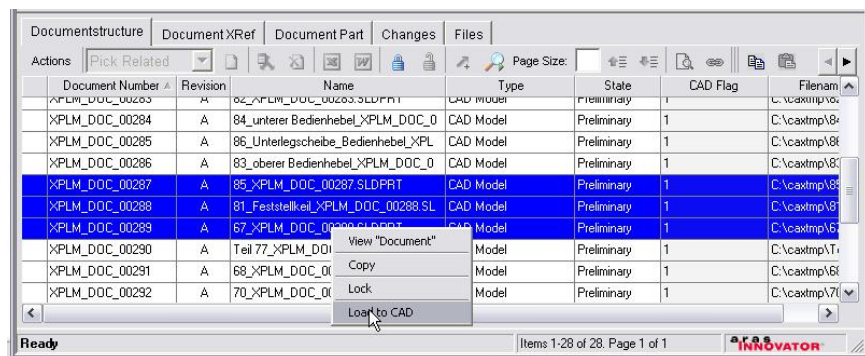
Documentstructure | Document XRef | Document Part | Changes | Files

Actions Pick Related Page Size:

| Document Number | Revision | Name | Type | State | CAD Flag | Filenam |
|---|---|---|---|---|---|---|
| XPLM_DOC_00283 | A | 82_XPLM_DOC_00283.SLDPRT | CAD Model | Preliminary | 1 | C:\caxtmp\8 |
| XPLM_DOC_00284 | A | 84_unterer Bedienhebel_XPLM_DOC_0 | CAD Model | Preliminary | 1 | C:\caxtmp\8 |
| XPLM_DOC_00285 | A | 86_Unterlegscheibe_Bedienhebel_XPL | CAD Model | Preliminary | 1 | C:\caxtmp\8 |
| XPLM_DOC_00286 | A | 83_oberer Bedienhebel_XPLM_DOC_0 | CAD Model | Preliminary | 1 | C:\caxtmp\8 |
| XPLM_DOC_00287 | A | 85_XPLM_DOC_00287.SLDPRT | CAD Model | Preliminary | 1 | C:\caxtmp\8 |
| XPLM_DOC_00288 | A | 81_Feststellkeil_XPLM_DOC_00288.SL | CAD Model | Preliminary | 1 | C:\caxtmp\8 |
| XPLM_DOC_00289 | A | 67_XPLM_DOC_00289.SLDPRT | CAD Model | Preliminary | 1 | C:\caxtmp\6 |
| XPLM_DOC_00290 | A | Teil 77_XPLM_DO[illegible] | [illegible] Model | Preliminary | 1 | C:\caxtmp\T |
| XPLM_DOC_00291 | A | 68_XPLM_DOC_00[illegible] | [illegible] Model | Preliminary | 1 | C:\caxtmp\6 |
| XPLM_DOC_00292 | A | 70_XPLM_DOC_00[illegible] | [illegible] Model | Preliminary | 1 | C:\caxtmp\7 |

View "Document"
Copy
Lock
Load to CAD

Ready | Items 1-28 of 28. Page 1 of 1 | aras INNOVATOR